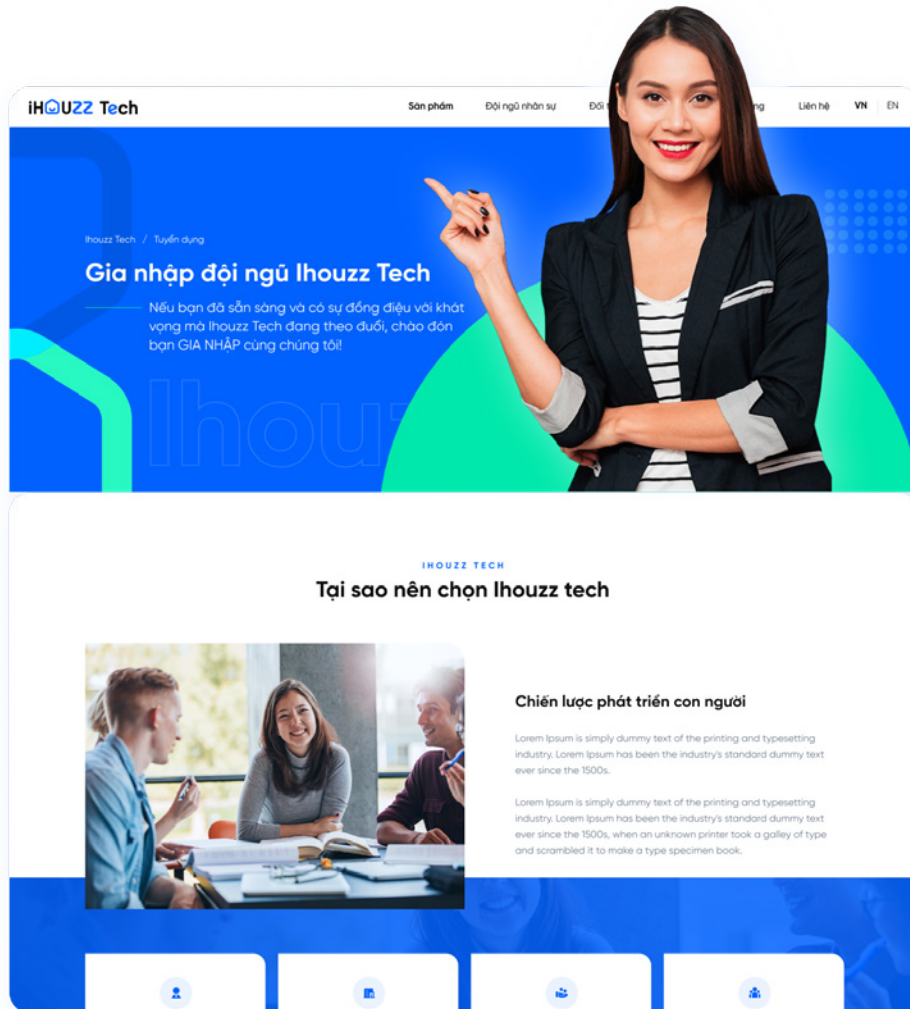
iHOUZZ Tech

Sản phẩm Đội ngũ nhân sự Đối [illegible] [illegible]ng Liên hệ VN EN

Ihouzz Tech / Tuyển dụng

Gia nhập đội ngũ Ihouzz Tech

Nếu bạn đã sẵn sàng và có sự đồng điệu với khát vọng mà Ihouzz Tech đang theo đuổi, chào đón bạn GIA NHẬP cùng chúng tôi!

Ihouz

IHOUZZ TECH

Tại sao nên chọn Ihouzz tech

Chiến lược phát triển con người

Lorem Ipsum is simply dummy text of the printing and typesetting industry. Lorem Ipsum has been the industry's standard dummy text ever since the 1500s.

Lorem Ipsum is simply dummy text of the printing and typesetting industry. Lorem Ipsum has been the industry's standard dummy text ever since the 1500s, when an unknown printer took a galley of type and scrambled it to make a type specimen book.